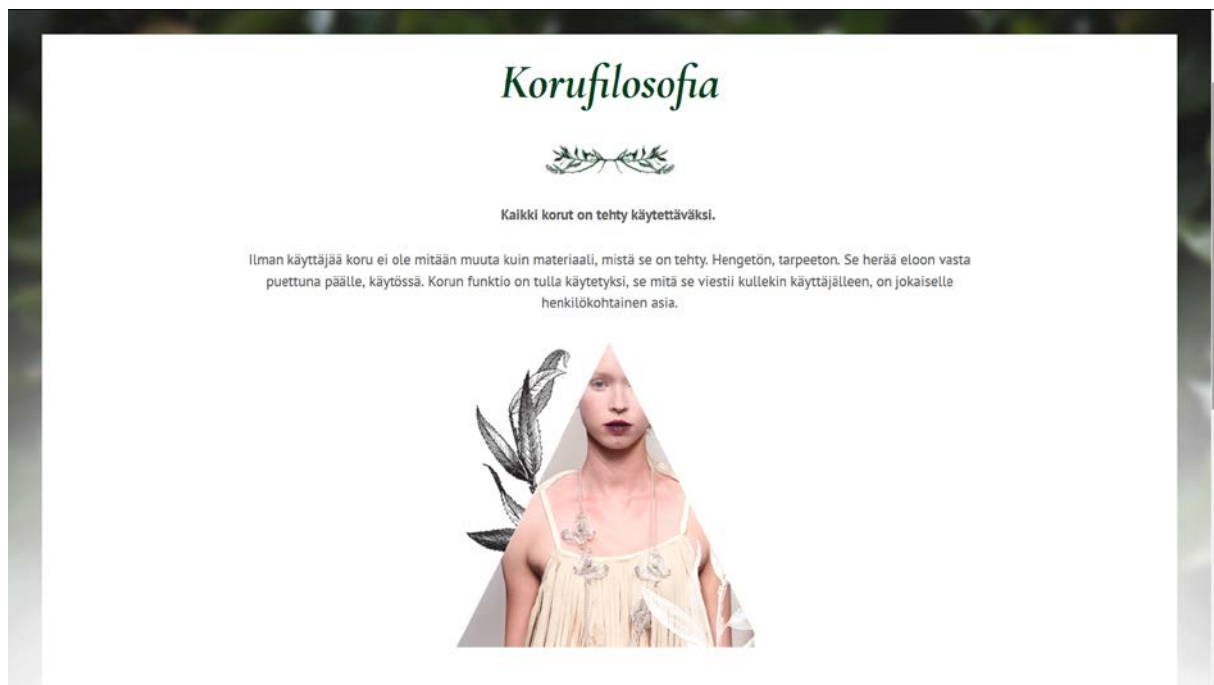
Korufilosofia

Kaikki korut on tehty käytettäväksi.

Ilman käyttäjää koru ei ole mitään muuta kuin materiaali, mistä se on tehty. Hengetön, tarpeeton. Se herää eloon vasta puettuna päälle, käytössä. Korun funktio on tulla käytetyksi, se mitä se viestii kullekin käyttäjälleen, on jokaiselle henkilökohtainen asia.